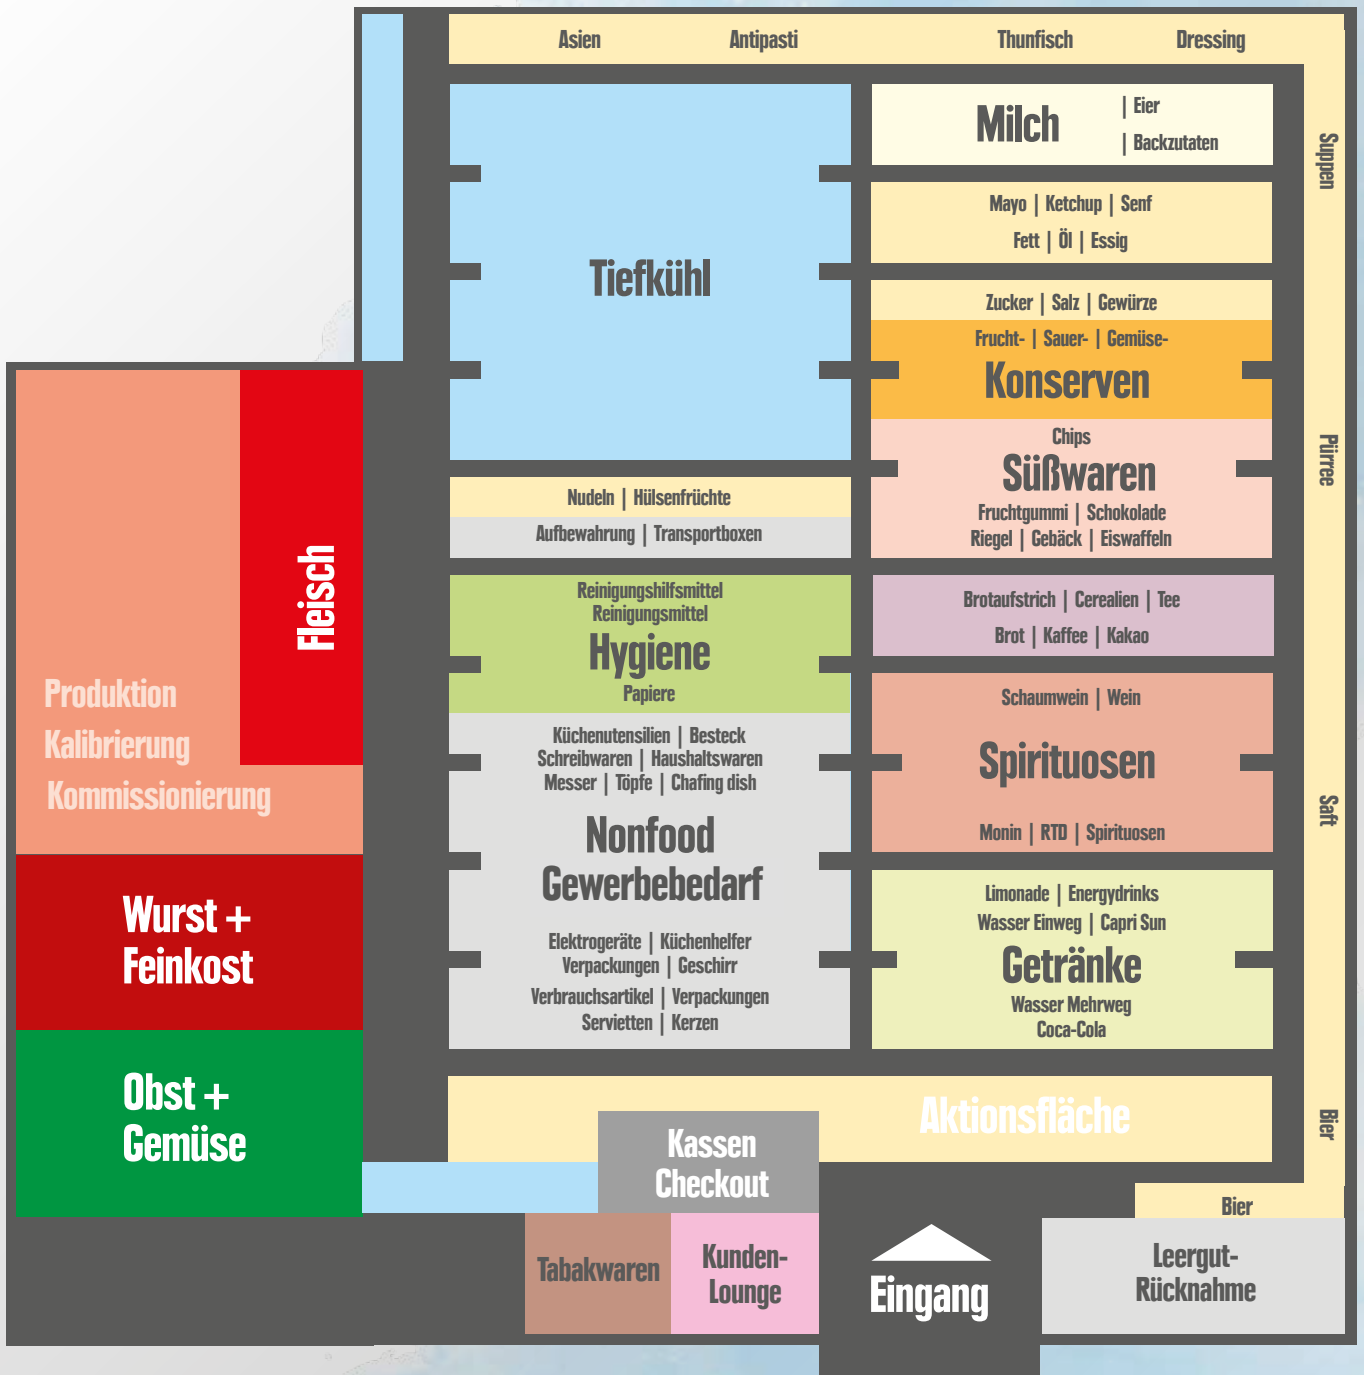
Asien Antipasti Thunfisch Dressing

Suppen

Püree

Saft

Bier

Tiefkühl

Milch | Eier | Backzutaten

Mayo | Ketchup | Senf
Fett | Öl | Essig

Zucker | Salz | Gewürze

Frucht- | Sauer- | Gemüse-
Konserven

Chips
Süßwaren
Fruchtgummi | Schokolade
Riegel | Gebäck | Eiswaffeln

Nudeln | Hülsenfrüchte
Aufbewahrung | Transportboxen

Reinigungshilfsmittel
Reinigungsmittel
Hygiene
Papiere

Brotaufstrich | Cerealien | Tee
Brot | Kaffee | Kakao

Küchenutensilien | Besteck
Schreibwaren | Haushaltswaren
Messer | Töpfe | Chafing dish
Nonfood
Gewerbebedarf
Elektrogeräte | Küchenhelfer
Verpackungen | Geschirr
Verbrauchsartikel | Verpackungen
Servietten | Kerzen

Schaumwein | Wein
Spirituosen
Monin | RTD | Spirituosen

Limonade | Energydrinks
Wasser Einweg | Capri Sun
Getränke
Wasser Mehrweg
Coca-Cola

Fleisch

Produktion
Kalibrierung
Kommissionierung

Wurst + Feinkost

Obst + Gemüse

Aktionsfläche

Kassen Checkout

Bier

Tabakwaren

Kunden-Lounge

Eingang

Leergut-Rücknahme